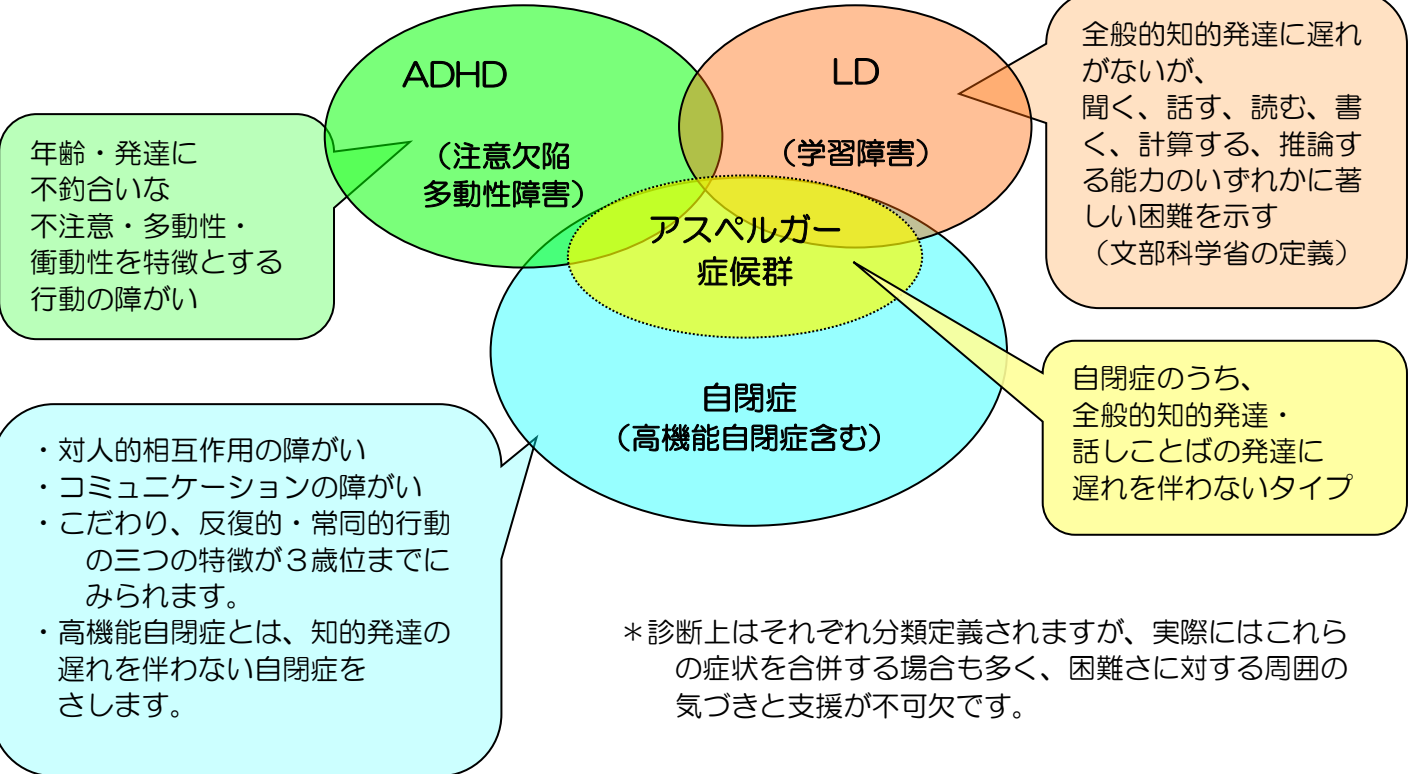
ADHD

（注意欠陥
多動性障害）

LD

（学習障害）

全般的知的発達に遅れがないが、
聞く、話す、読む、書く、計算する、推論する能力のいずれかに著しい困難を示す
（文部科学省の定義）

年齢・発達に
不釣合いな
不注意・多動性・
衝動性を特徴とする
行動の障がい

アスペルガー
症候群

自閉症のうち、
全般的知的発達・
話しことばの発達に
遅れを伴わないタイプ

自閉症
（高機能自閉症含む）

・対人的相互作用の障がい
・コミュニケーションの障がい
・こだわり、反復的・常同的行動の三つの特徴が３歳位までにみられます。
・高機能自閉症とは、知的発達の遅れを伴わない自閉症をさします。

＊診断上はそれぞれ分類定義されますが、実際にはこれらの症状を合併する場合も多く、困難さに対する周囲の気づきと支援が不可欠です。